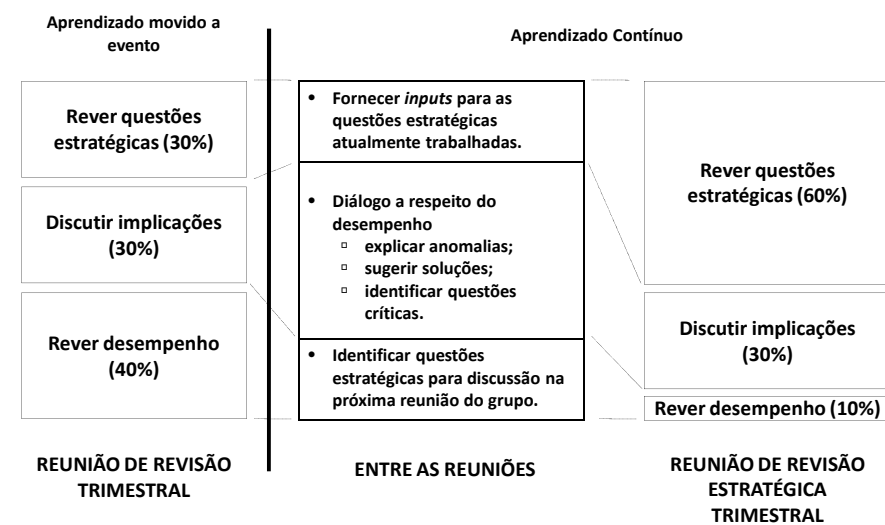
Aprendizado movido a evento

Aprendizado Contínuo

Rever questões estratégicas (30%)

Discutir implicações (30%)

Rever desempenho (40%)

- Fornecer *inputs* para as questões estratégicas atualmente trabalhadas.

- Diálogo a respeito do desempenho
  - explicar anomalias;
  - sugerir soluções;
  - identificar questões críticas.

- Identificar questões estratégicas para discussão na próxima reunião do grupo.

Rever questões estratégicas (60%)

Discutir implicações (30%)

Rever desempenho (10%)

REUNIÃO DE REVISÃO TRIMESTRAL

ENTRE AS REUNIÕES

REUNIÃO DE REVISÃO ESTRATÉGICA TRIMESTRAL